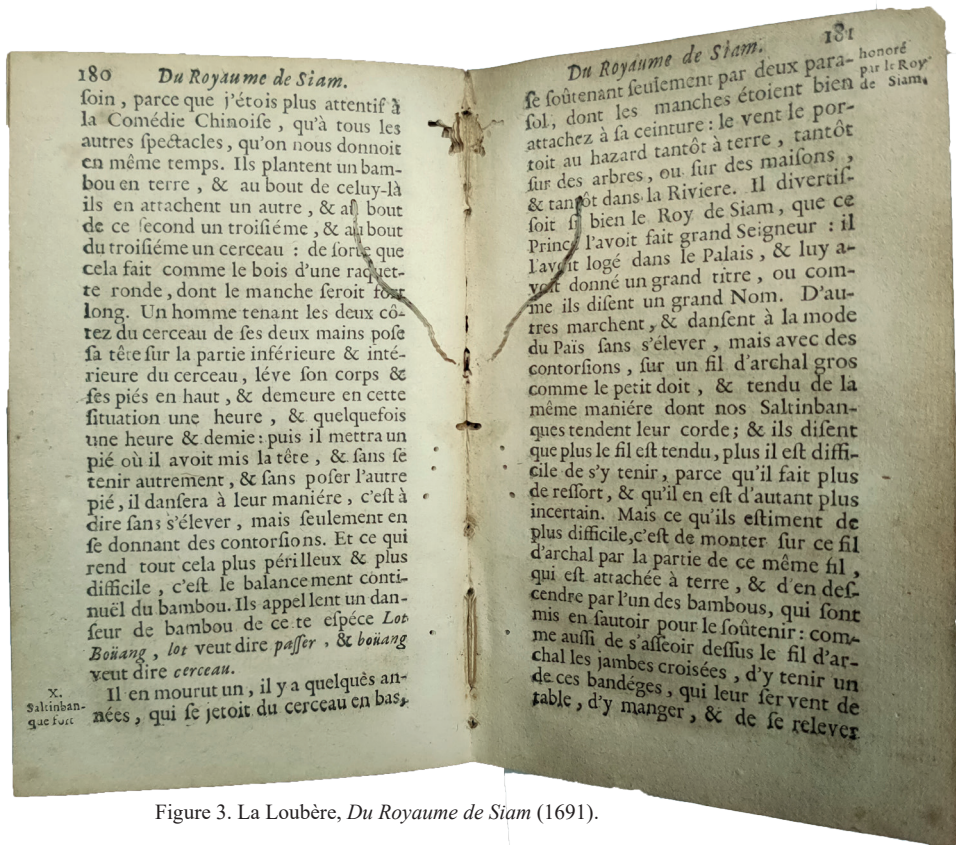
180 Du Royaume de Siam.

ſoin, parce que j'étois plus attentif à la Comédie Chinoiſe, qu'à tous les autres ſpectacles, qu'on nous donnoit en même temps. Ils plantent un bambou en terre, & au bout de celuy-là ils en attachent un autre, & au bout de ce ſecond un troiſiéme, & au bout du troiſiéme un cerceau: de ſorte que cela fait comme le bois d'une raquette ronde, dont le manche ſeroit fort long. Un homme tenant les deux côtez du cerceau de ſes deux mains poſe ſa tête ſur la partie inférieure & intérieure du cerceau, léve ſon corps & ſes piés en haut, & demeure en cette ſituation une heure, & quelquefois une heure & demie: puis il mettra un pié où il avoit mis la tête, & ſans ſe tenir autrement, & ſans poſer l'autre pié, il danſera à leur maniére, c'eſt à dire ſans s'élever, mais ſeulement en ſe donnant des contorſions. Et ce qui rend tout cela plus périlleux & plus difficile, c'eſt le balancement continuël du bambou. Ils appellent un danſeur de bambou de cette eſpéce Lot Boüang, lot veut dire paſſer, & boüang veut dire cerceau.

X. Saltinbanque fort

Il en mourut un, il y a quelques années, qui ſe jetoit du cerceau en bas,

Du Royaume de Siam. 181

honoré par le Roy de Siam.

ſe ſoûtenant ſeulement par deux paraſol, dont les manches étoient bien attachez à ſa ceinture: le vent le portoit au hazard tantôt à terre, tantôt ſur des arbres, ou ſur des maiſons, & tantôt dans la Riviere. Il divertiſſoit ſi bien le Roy de Siam, que ce Prince l'avoit fait grand Seigneur: il l'avoit logé dans le Palais, & luy avoit donné un grand titre, ou comme ils diſent un grand Nom. D'autres marchent, & danſent à la mode du Païs ſans s'élever, mais avec des contorſions, ſur un fil d'archal gros comme le petit doit, & tendu de la même maniére dont nos Saltinbanques tendent leur corde; & ils diſent que plus le fil eſt tendu, plus il eſt difficile de s'y tenir, parce qu'il fait plus de reſſort, & qu'il en eſt d'autant plus incertain. Mais ce qu'ils eſtiment de plus difficile, c'eſt de monter ſur ce fil d'archal par la partie de ce même fil, qui eſt attachée à terre, & d'en deſcendre par l'un des bambous, qui ſont mis en ſautoir pour le ſoûtenir: comme auſſi de s'aſſeoir deſſus le fil d'archal les jambes croiſées, d'y tenir un de ces bandéges, qui leur ſervent de table, d'y manger, & de ſe relever

Figure 3. La Loubère, Du Royaume de Siam (1691).